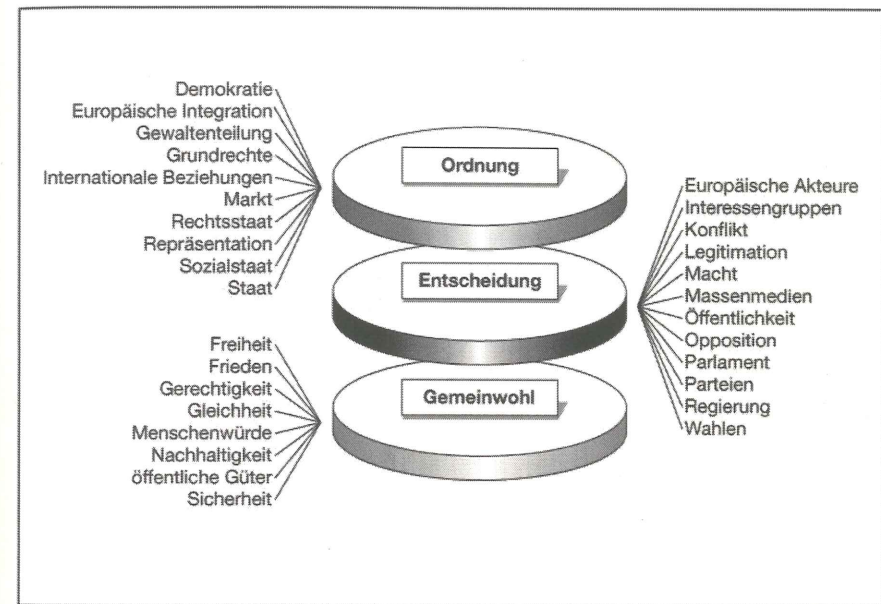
Demokratie
Europäische Integration
Gewaltenteilung
Grundrechte
Internationale Beziehungen
Markt
Rechtsstaat
Repräsentation
Sozialstaat
Staat

Ordnung

Entscheidung

Gemeinwohl

Europäische Akteure
Interessengruppen
Konflikt
Legitimation
Macht
Massenmedien
Öffentlichkeit
Opposition
Parlament
Parteien
Regierung
Wahlen

Freiheit
Frieden
Gerechtigkeit
Gleichheit
Menschenwürde
Nachhaltigkeit
öffentliche Güter
Sicherheit